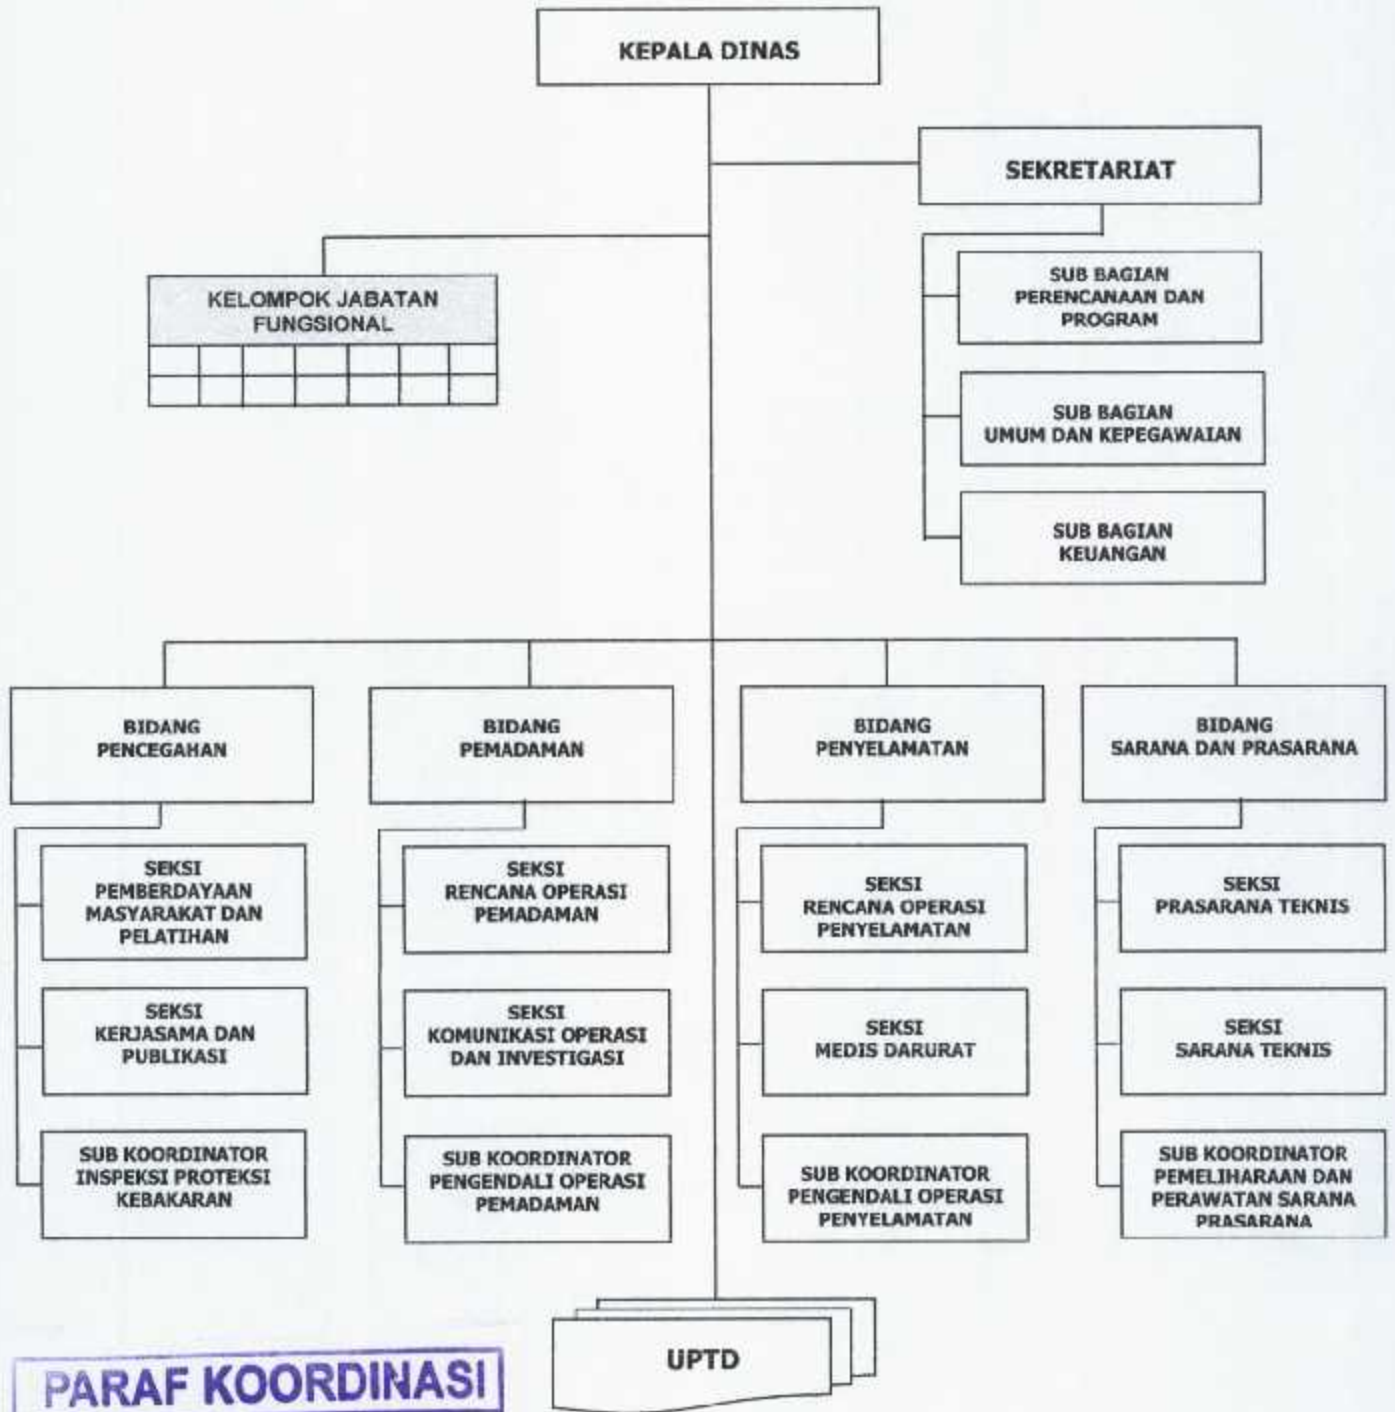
KEPALA DINAS

SEKRETARIAT

KELOMPOK JABATAN FUNGSIONAL

SUB BAGIAN PERENCANAAN DAN PROGRAM

SUB BAGIAN UMUM DAN KEPEGAWAIAN

SUB BAGIAN KEUANGAN

BIDANG PENCEGAHAN

SEKSI PEMBERDAYAAN MASYARAKAT DAN PELATIHAN

SEKSI KERJASAMA DAN PUBLIKASI

SUB KOORDINATOR INSPEKSI PROTEKSI KEBAKARAN

BIDANG PEMADAMAN

SEKSI RENCANA OPERASI PEMADAMAN

SEKSI KOMUNIKASI OPERASI DAN INVESTIGASI

SUB KOORDINATOR PENGENDALI OPERASI PEMADAMAN

BIDANG PENYELAMATAN

SEKSI RENCANA OPERASI PENYELAMATAN

SEKSI MEDIS DARURAT

SUB KOORDINATOR PENGENDALI OPERASI PENYELAMATAN

BIDANG SARANA DAN PRASARANA

SEKSI PRASARANA TEKNIS

SEKSI SARANA TEKNIS

SUB KOORDINATOR PEMELIHARAAN DAN PERAWATAN SARANA PRASARANA

UPTD

PARAF KOORDINASI